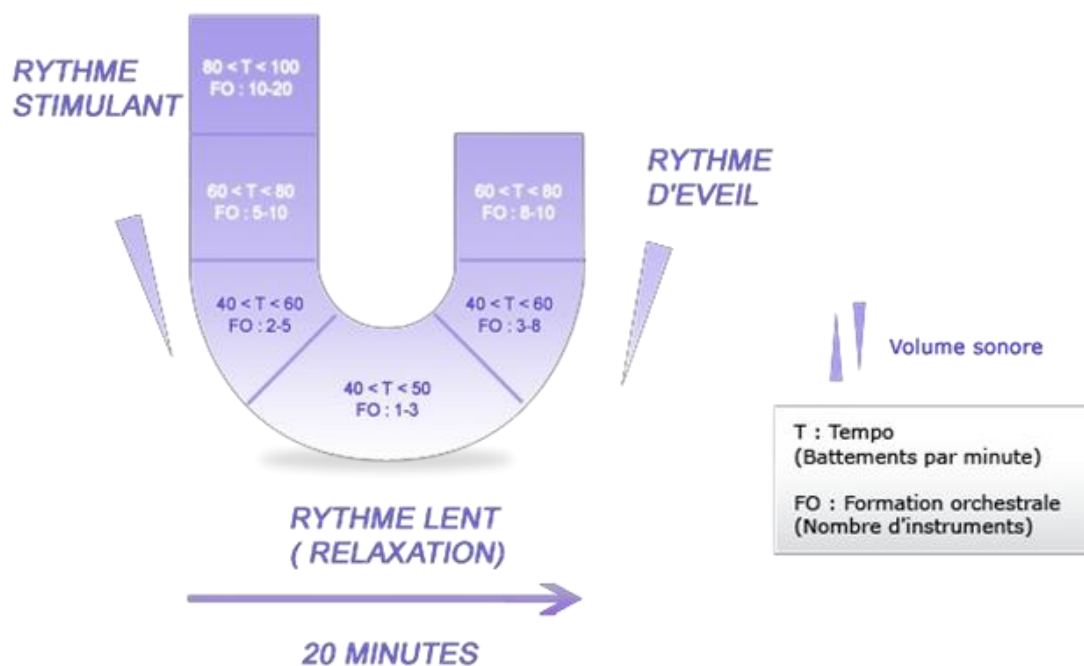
RYTHME STIMULANT

$80 < T < 100$
FO : 10-20

$60 < T < 80$
FO : 5-10

$40 < T < 60$
FO : 2-5

$40 < T < 50$
FO : 1-3

$40 < T < 60$
FO : 3-8

$60 < T < 80$
FO : 8-10

RYTHME D'EVEIL

Volume sonore

T : Tempo
(Battements par minute)

FO : Formation orchestrale
(Nombre d'instruments)

RYTHME LENT
( RELAXATION)

20 MINUTES